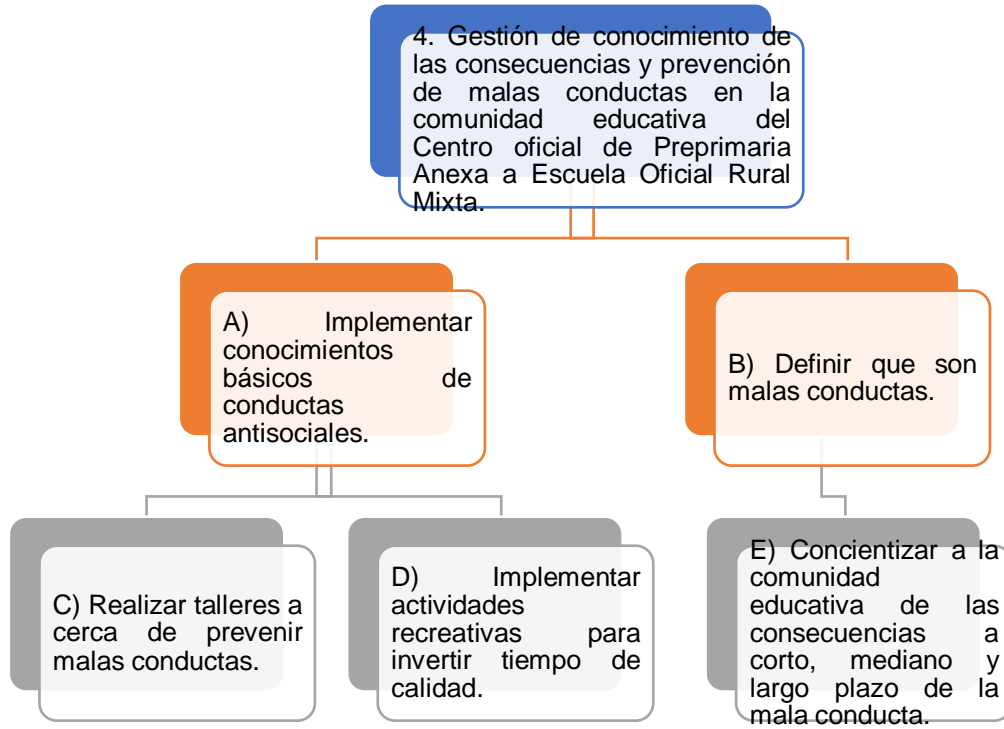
4. Gestión de conocimiento de las consecuencias y prevención de malas conductas en la comunidad educativa del Centro oficial de Preprimaria Anexa a Escuela Oficial Rural Mixta.

A) Implementar conocimientos básicos de conductas antisociales.

B) Definir que son malas conductas.

C) Realizar talleres a cerca de prevenir malas conductas.

D) Implementar actividades recreativas para invertir tiempo de calidad.

E) Concientizar a la comunidad educativa de las consecuencias a corto, mediano y largo plazo de la mala conducta.